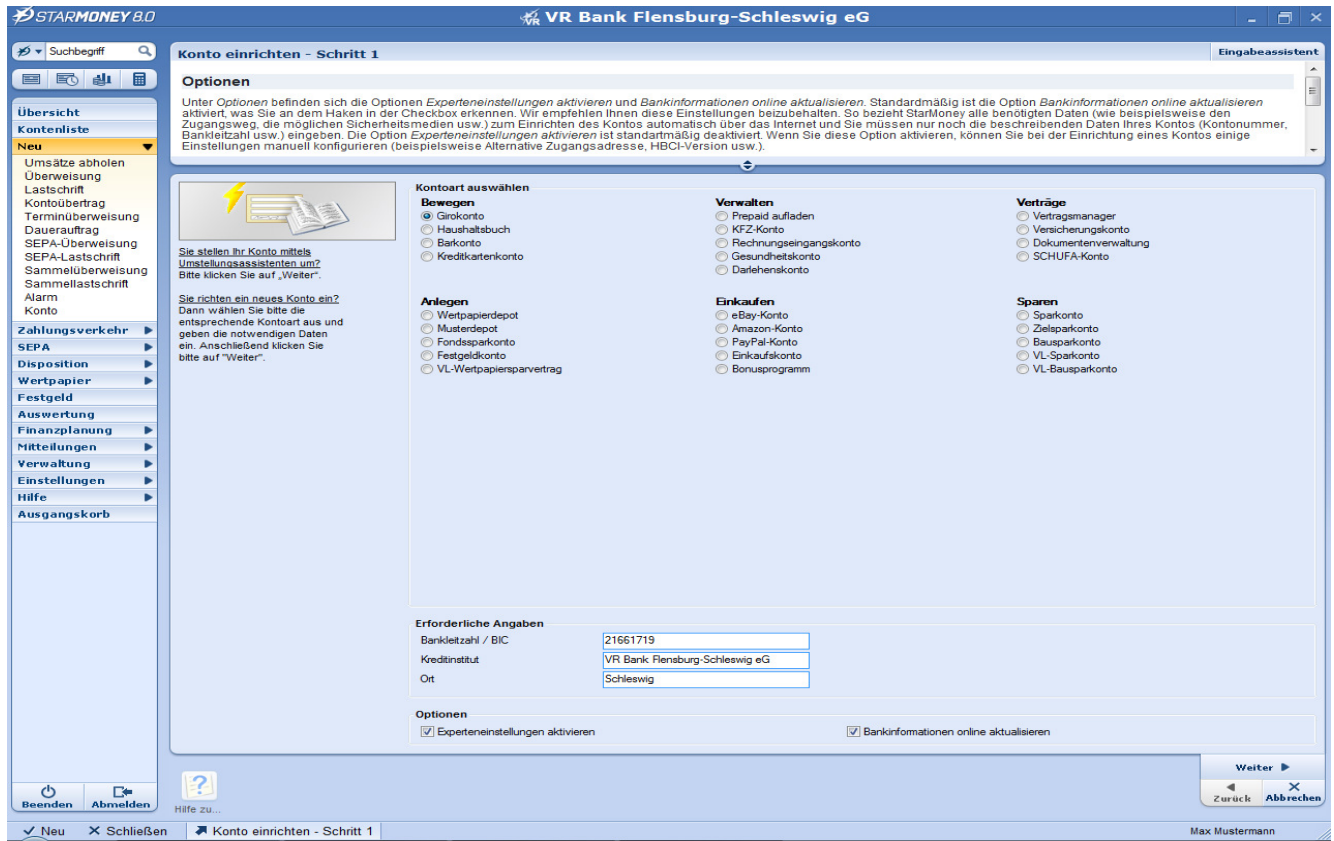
STARMONEY 8.0

VR Bank Flensburg-Schleswig eG

Suchbegriff

Übersicht
Kontenliste
Neu
Umsätze abholen
Überweisung
Lastschrift
Kontoübertrag
Terminüberweisung
Dauerauftrag
SEPA-Überweisung
SEPA-Lastschrift
Sammelüberweisung
Sammellastschrift
Alarm
Konto
Zahlungsverkehr
SEPA
Disposition
Wertpapier
Festgeld
Auswertung
Finanzplanung
Mitteilungen
Verwaltung
Einstellungen
Hilfe
Ausgangskorb

Beenden
Abmelden

Konto einrichten - Schritt 1

Eingabeassistent

Optionen

Unter *Optionen* befinden sich die Optionen *Experteneinstellungen aktivieren* und *Bankinformationen online aktualisieren*. Standardmäßig ist die Option *Bankinformationen online aktualisieren* aktiviert, was Sie an dem Haken in der Checkbox erkennen. Wir empfehlen Ihnen diese Einstellungen beizubehalten. So bezieht StarMoney alle benötigten Daten (wie beispielsweise den Zugangsweg, die möglichen Sicherheitsmedien usw.) zum Einrichten des Kontos automatisch über das Internet und Sie müssen nur noch die beschreibenden Daten Ihres Kontos (Kontonummer, Bankleitzahl usw.) eingeben. Die Option *Experteneinstellungen aktivieren* ist standartmäßig deaktiviert. Wenn Sie diese Option aktivieren, können Sie bei der Einrichtung eines Kontos einige Einstellungen manuell konfigurieren (beispielsweise Alternative Zugangsadresse, HBCI-Version usw.).

Sie stellen Ihr Konto mittels Umstellungsassistenten um?
Bitte klicken Sie auf „Weiter".

Sie richten ein neues Konto ein?
Dann wählen Sie bitte die entsprechende Kontoart aus und geben die notwendigen Daten ein. Anschließend klicken Sie bitte auf "Weiter".

Kontoart auswählen

Bewegen
Girokonto
Haushaltsbuch
Barkonto
Kreditkartenkonto

Verwalten
Prepaid aufladen
KFZ-Konto
Rechnungseingangskonto
Gesundheitskonto
Darlehenskonto

Verträge
Vertragsmanager
Versicherungskonto
Dokumentenverwaltung
SCHUFA-Konto

Anlegen
Wertpapierdepot
Musterdepot
Fondssparkonto
Festgeldkonto
VL-Wertpapiersparvertrag

Einkaufen
eBay-Konto
Amazon-Konto
PayPal-Konto
Einkaufskonto
Bonusprogramm

Sparen
Sparkonto
Zielsparkonto
Bausparkonto
VL-Sparkonto
VL-Bausparkonto

Erforderliche Angaben
| Bankleitzahl / BIC | 21661719 |
|---|---|
| Kreditinstitut | VR Bank Flensburg-Schleswig eG |
| Ort | Schleswig |

Optionen
Experteneinstellungen aktivieren
Bankinformationen online aktualisieren

Hilfe zu...

Weiter
Zurück
Abbrechen

Neu
Schließen
Konto einrichten - Schritt 1
Max Mustermann